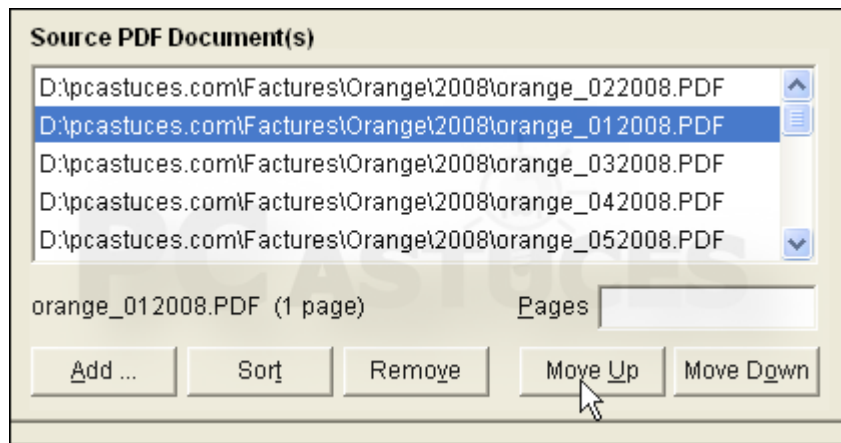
Source PDF Document(s)

D:\pcastuces.com\Factures\Orange\2008\orange_022008.PDF
D:\pcastuces.com\Factures\Orange\2008\orange_012008.PDF
D:\pcastuces.com\Factures\Orange\2008\orange_032008.PDF
D:\pcastuces.com\Factures\Orange\2008\orange_042008.PDF
D:\pcastuces.com\Factures\Orange\2008\orange_052008.PDF

PCASTUCES

orange_012008.PDF (1 page)

Pages

Add ...
Sort
Remove
Move Up
Move Down